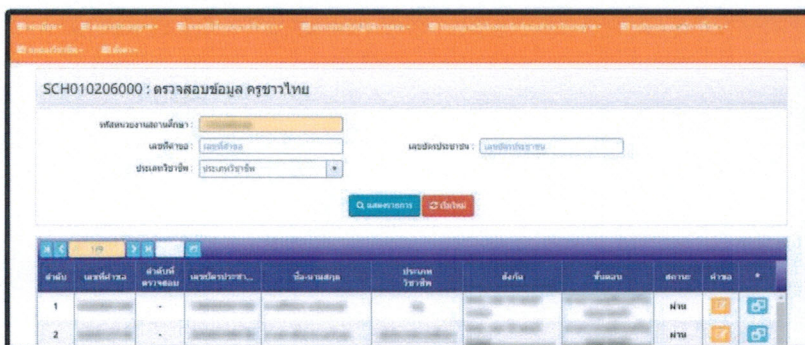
SCH010206000 : ตรวจสอบข้อมูล ครูชาวไทย

รหัสหน่วยงานสถานศึกษา : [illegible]
เลขที่คำขอ : เลขที่คำขอ
เลขบัตรประชาชน : เลขบัตรประชาชน
ประเภทวิชาชีพ : ประเภทวิชาชีพ

แสดงรายการ
เริ่มใหม่

1/9

| ลำดับ | เลขที่คำขอ | ลำดับที่ตรวจสอบ | เลขบัตรประชาช... | ชื่อ-นามสกุล | ประเภทวิชาชีพ | สังกัด | ขั้นตอน | สถานะ | คำขอ | * |
|---|---|---|---|---|---|---|---|---|---|---|
| 1 | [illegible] | - | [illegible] | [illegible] | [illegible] | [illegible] | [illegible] | ผ่าน | | |
| 2 | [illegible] | - | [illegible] | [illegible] | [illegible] | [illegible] | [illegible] | ผ่าน | | |